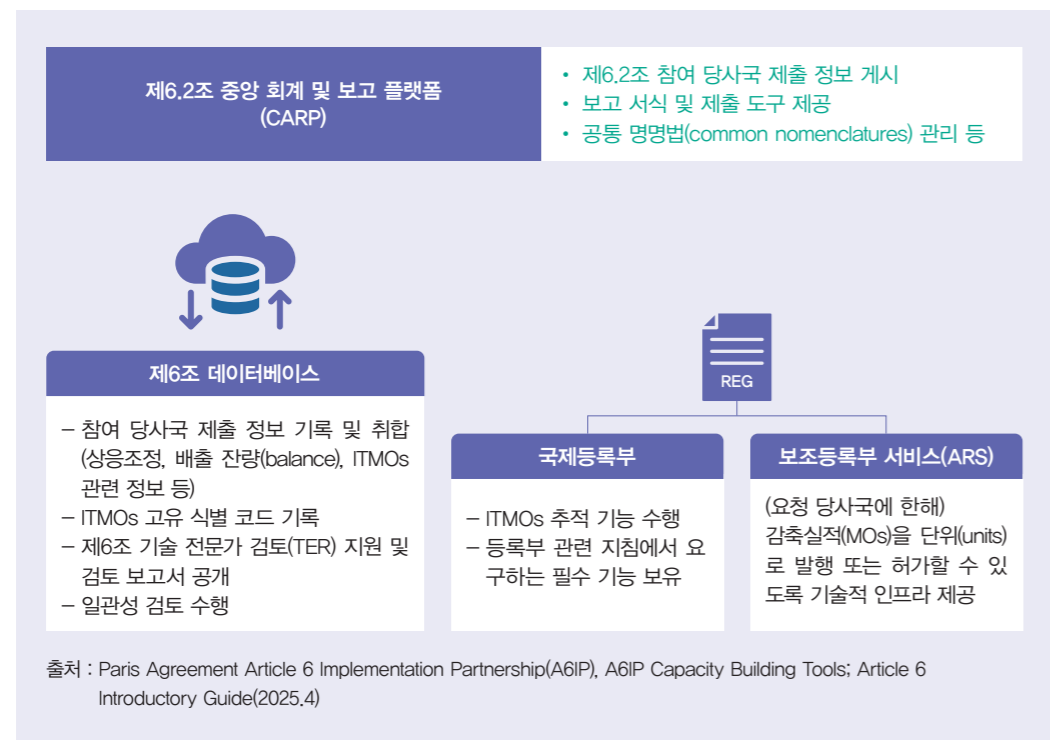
제6.2조 중앙 회계 및 보고 플랫폼
(CARP)

• 제6.2조 참여 당사국 제출 정보 게시
• 보고 서식 및 제출 도구 제공
• 공통 명명법(common nomenclatures) 관리 등

제6조 데이터베이스

– 참여 당사국 제출 정보 기록 및 취합 (상응조정, 배출 잔량(balance), ITMOs 관련 정보 등)
– ITMOs 고유 식별 코드 기록
– 제6조 기술 전문가 검토(TER) 지원 및 검토 보고서 공개
– 일관성 검토 수행

REG

국제등록부

– ITMOs 추적 기능 수행
– 등록부 관련 지침에서 요구하는 필수 기능 보유

보조등록부 서비스(ARS)

(요청 당사국에 한해) 감축실적(MOs)을 단위(units)로 발행 또는 허가할 수 있도록 기술적 인프라 제공

출처 : Paris Agreement Article 6 Implementation Partnership(A6IP), A6IP Capacity Building Tools; Article 6 Introductory Guide(2025.4)